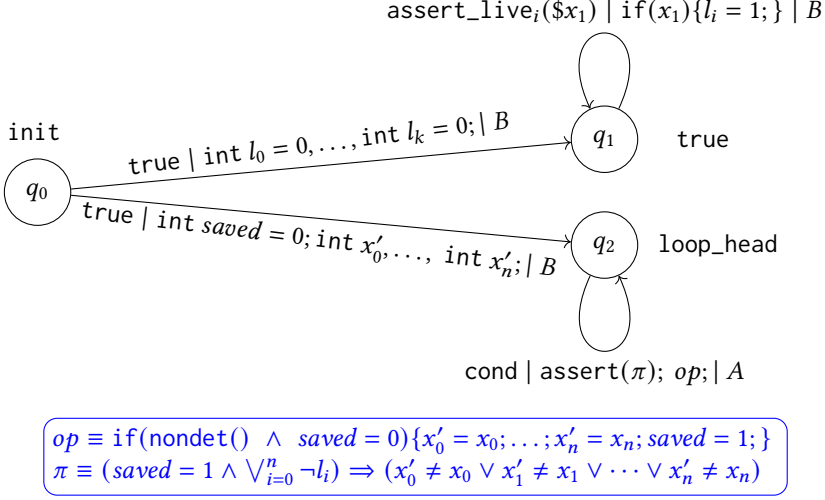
$\texttt{assert\_live}_i(\$x_1)$ | $\texttt{if}(x_1)\{l_i = 1;\}$ | $B$

init

$q_0$

true | int $l_0 = 0, \ldots,$ int $l_k = 0;$ | $B$

$q_1$

true

true | int $saved = 0;$ int $x_0', \ldots,$ int $x_n';$ | $B$

$q_2$

loop_head

cond | assert$(\pi)$; $op$; | $A$

$op \equiv \texttt{if}(\texttt{nondet}() \wedge saved = 0)\{x_0' = x_0; \ldots; x_n' = x_n; saved = 1;\}$
$\pi \equiv (saved = 1 \wedge \bigvee_{i=0}^{n} \neg l_i) \Rightarrow (x_0' \neq x_0 \vee x_1' \neq x_1 \vee \cdots \vee x_n' \neq x_n)$